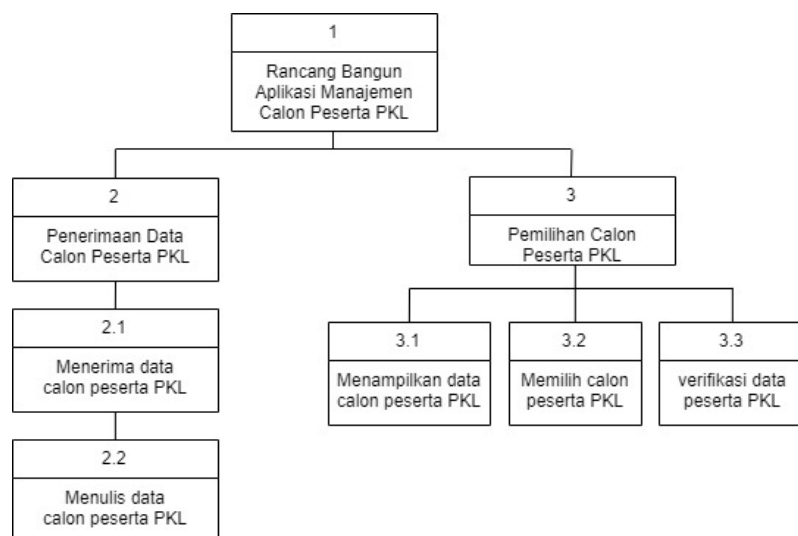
1

Rancang Bangun Aplikasi Manajemen Calon Peserta PKL

2

Penerimaan Data Calon Peserta PKL

2.1

Menerima data calon peserta PKL

2.2

Menulis data calon peserta PKL

3

Pemilihan Calon Peserta PKL

3.1

Menampilkan data calon peserta PKL

3.2

Memilih calon peserta PKL

3.3

verifikasi data peserta PKL